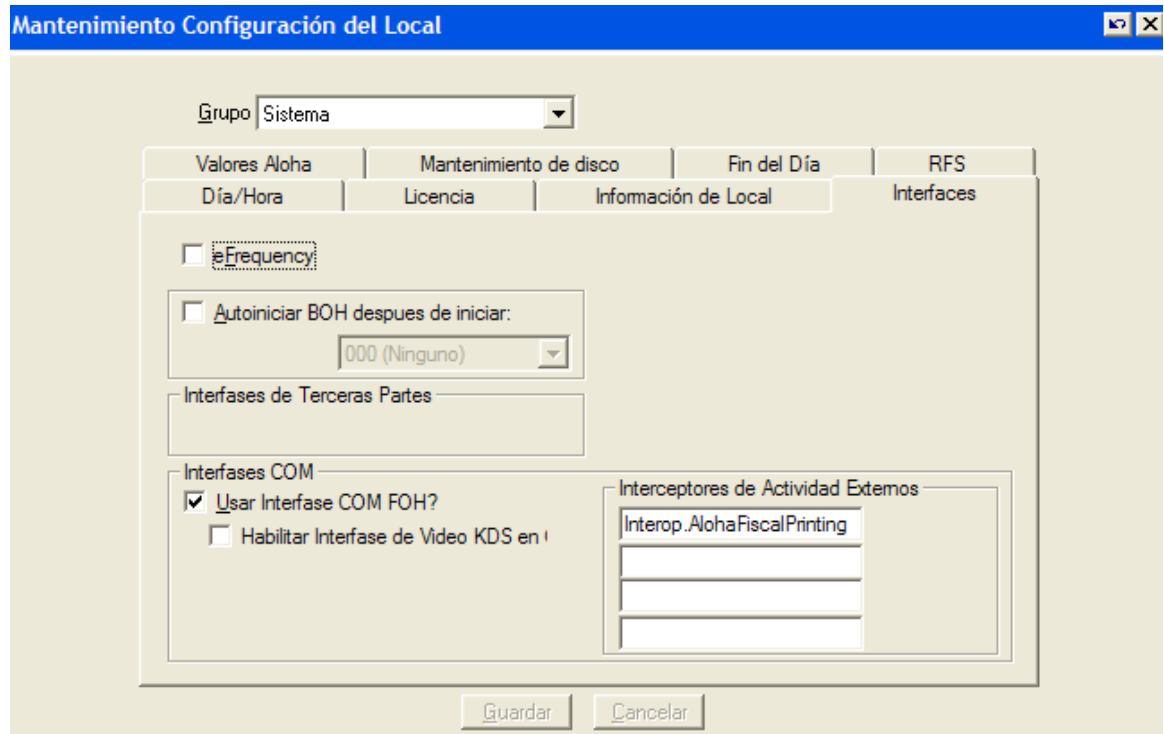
Mantenimiento Configuración del Local

Grupo Sistema

Valores Aloha
Mantenimiento de disco
Fin del Día
RFS
Día/Hora
Licencia
Información de Local
Interfaces

eFrequency

Autoiniciar BOH despues de iniciar:
000 (Ninguno)

Interfases de Terceras Partes

Interfases COM
Usar Interfase COM FOH?
Habilitar Interfase de Video KDS en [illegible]

Interceptores de Actividad Externos
Interop.AlohaFiscalPrinting

Guardar
Cancelar